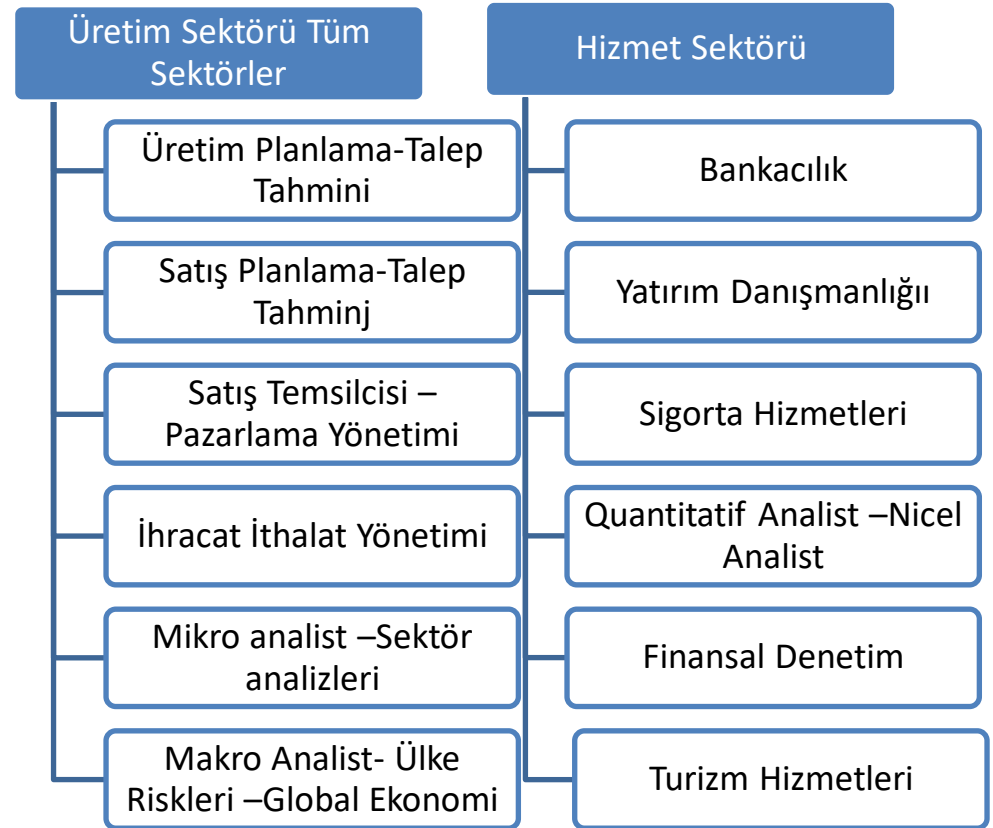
Üretim Sektörü Tüm Sektörler

Üretim Planlama-Talep Tahmini

Satış Planlama-Talep Tahminj

Satış Temsilcisi – Pazarlama Yönetimi

İhracat İthalat Yönetimi

Mikro analist –Sektör analizleri

Makro Analist- Ülke Riskleri –Global Ekonomi

Hizmet Sektörü

Bankacılık

Yatırım Danışmanlığı

Sigorta Hizmetleri

Quantitatif Analist –Nicel Analist

Finansal Denetim

Turizm Hizmetleri